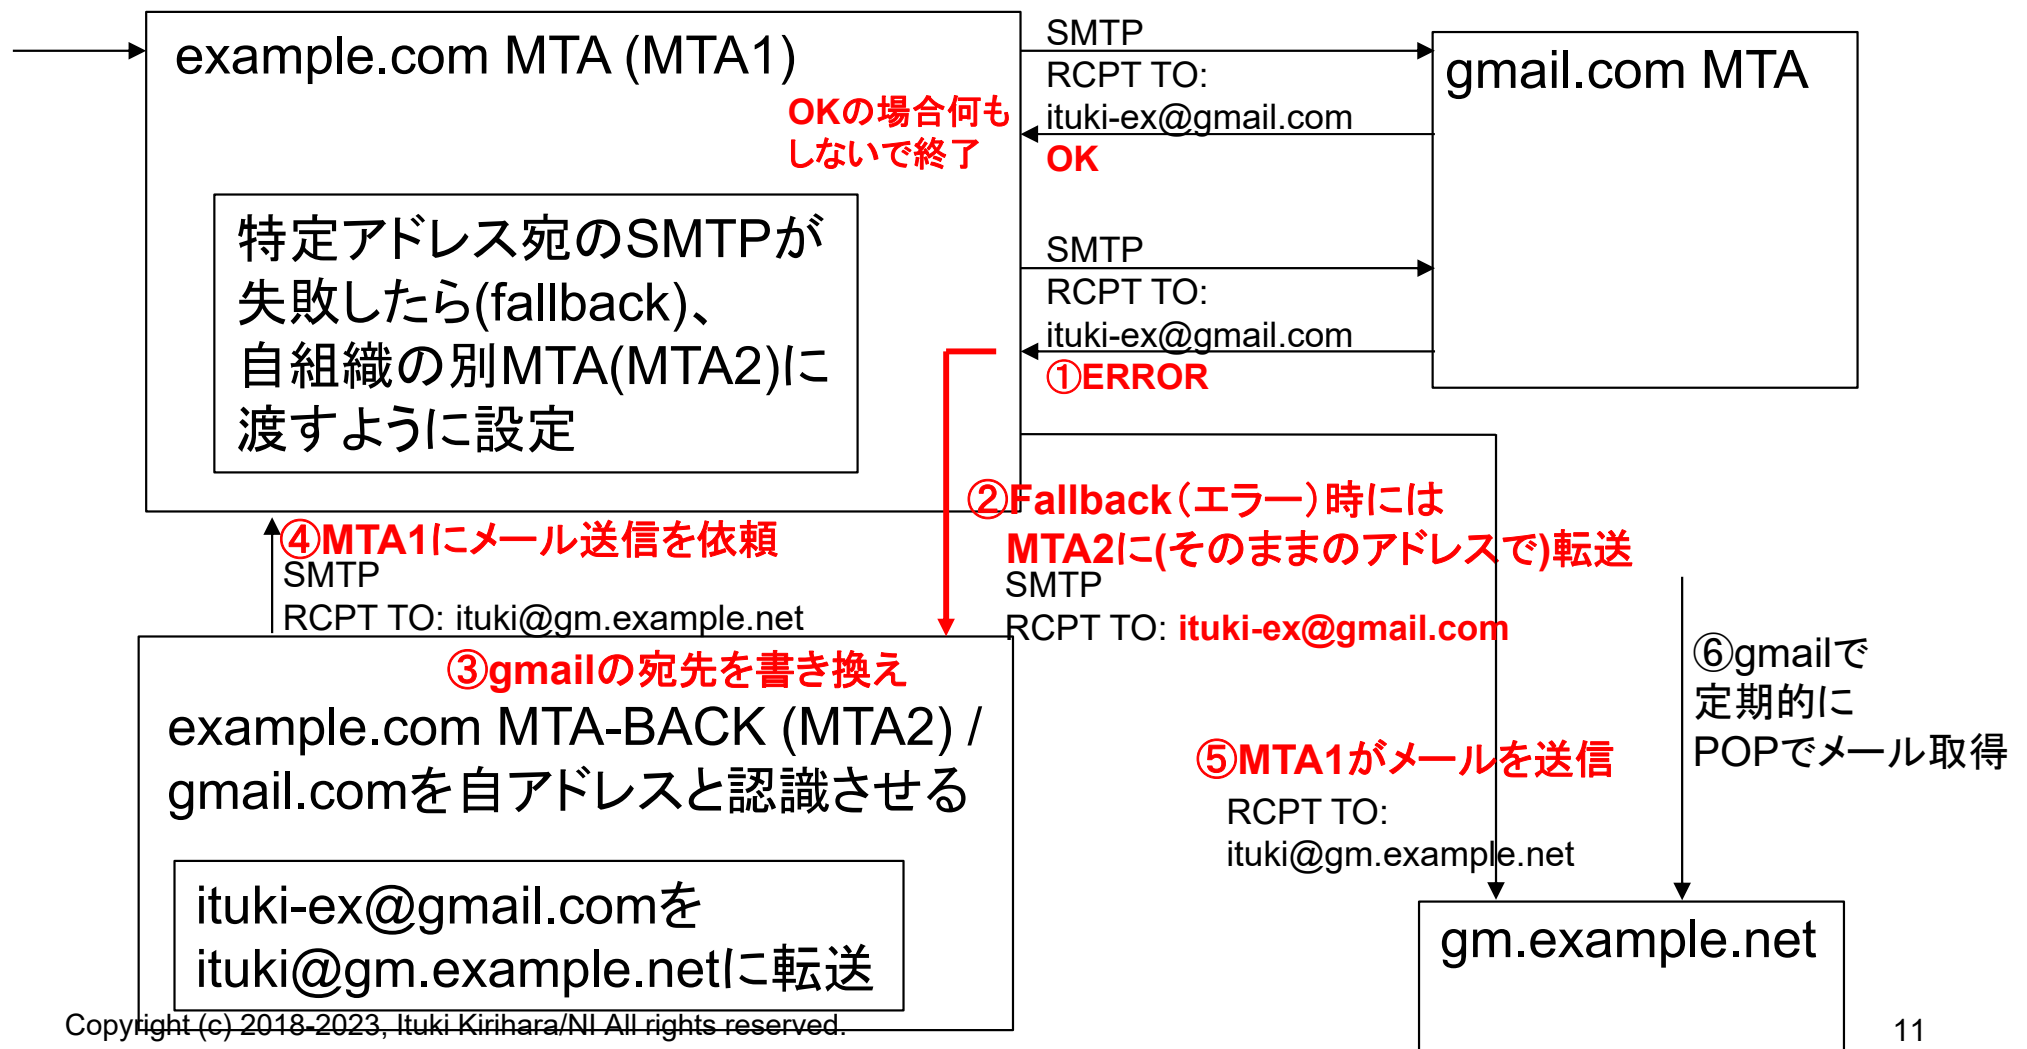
example.com MTA (MTA1)

OKの場合何もしないで終了

特定アドレス宛のSMTPが失敗したら(fallback)、自組織の別MTA(MTA2)に渡すように設定

SMTP
RCPT TO:
ituki-ex@gmail.com
OK

gmail.com MTA

SMTP
RCPT TO:
ituki-ex@gmail.com
①ERROR

②Fallback(エラー)時には
MTA2に(そのままのアドレスで)転送
SMTP
RCPT TO: ituki-ex@gmail.com

④MTA1にメール送信を依頼
SMTP
RCPT TO: ituki@gm.example.net

③gmailの宛先を書き換え
example.com MTA-BACK (MTA2) / gmail.comを自アドレスと認識させる

ituki-ex@gmail.comを
ituki@gm.example.netに転送

⑤MTA1がメールを送信
RCPT TO:
ituki@gm.example.net

⑥gmailで
定期的に
POPでメール取得

gm.example.net

Copyright (c) 2018-2023, Ituki Kirihara/NI All rights reserved.

11